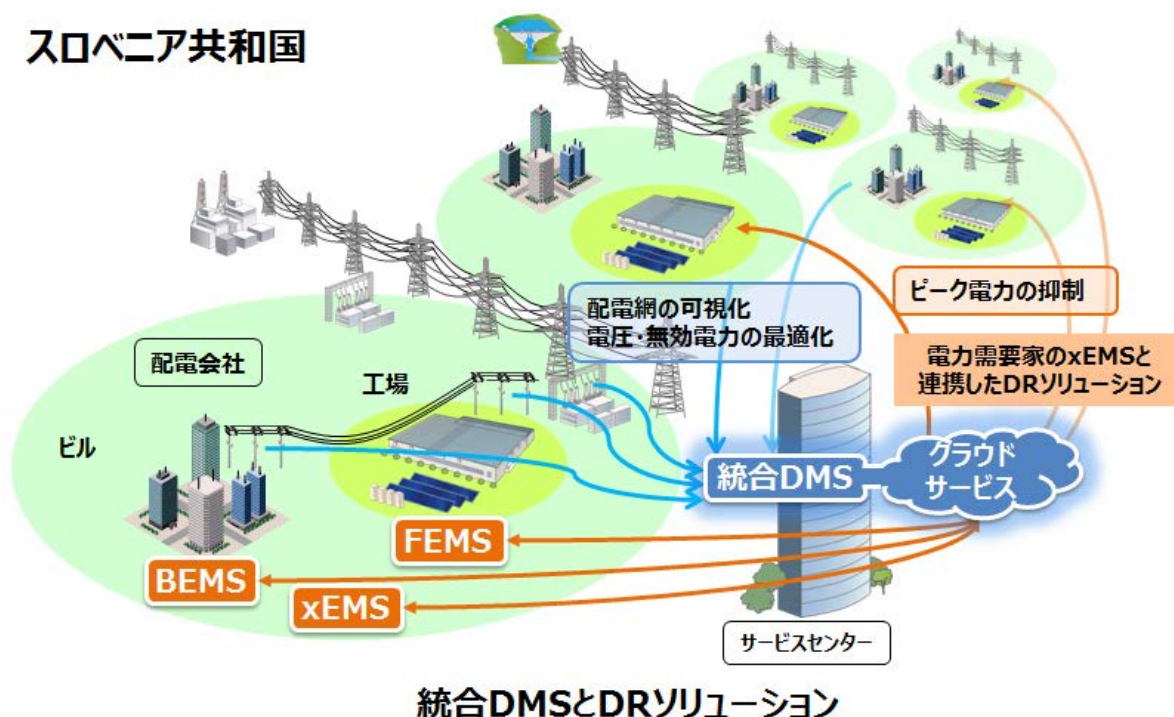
スロベニア共和国

配電網の可視化
電圧・無効電力の最適化

ピーク電力の抑制

電力需要家のxEMSと
連携したDRソリューション

配電会社

工場

ビル

統合DMS

クラウド
サービス

FEMS

BEMS

xEMS

サービスセンター

統合DMSとDRソリューション